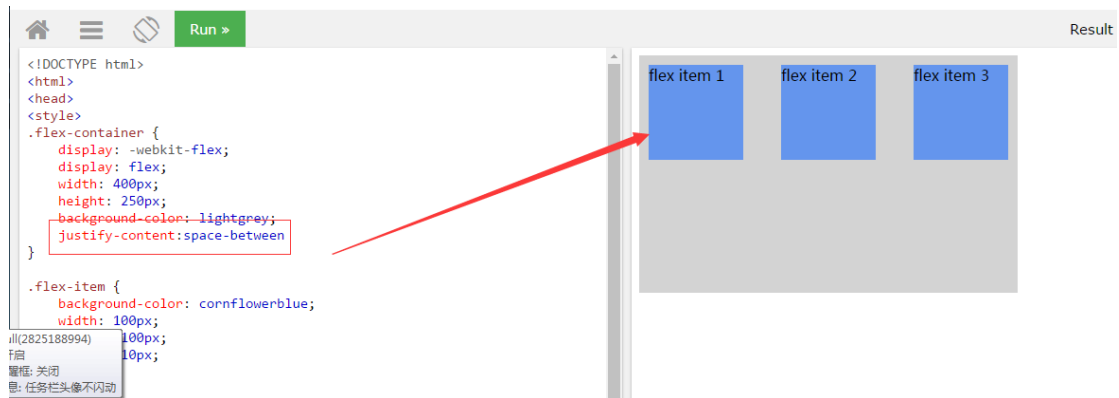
Run »

Result

<!DOCTYPE html>
<html>
<head>
<style>
.flex-container {
    display: -webkit-flex;
    display: flex;
    width: 400px;
    height: 250px;
    background-color: lightgrey;
    justify-content:space-between
}

.flex-item {
    background-color: cornflowerblue;
    width: 100px;
    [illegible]100px;
    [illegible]10px;

ll(2825188994)
开启
耀框: 关闭
息: 任务栏头像不闪动

flex item 1
flex item 2
flex item 3